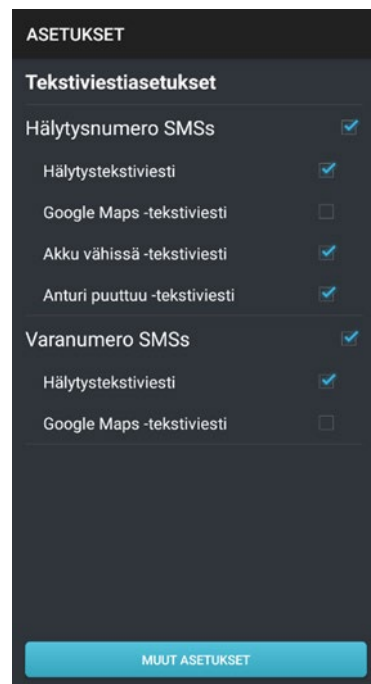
ASETUKSET

Tekstiviestiasetukset

Hälytysnumero SMSs

Hälytystekstiviesti

Google Maps -tekstiviesti

Akku vähissä -tekstiviesti

Anturi puuttuu -tekstiviesti

Varanumero SMSs

Hälytystekstiviesti

Google Maps -tekstiviesti

MUUT ASETUKSET